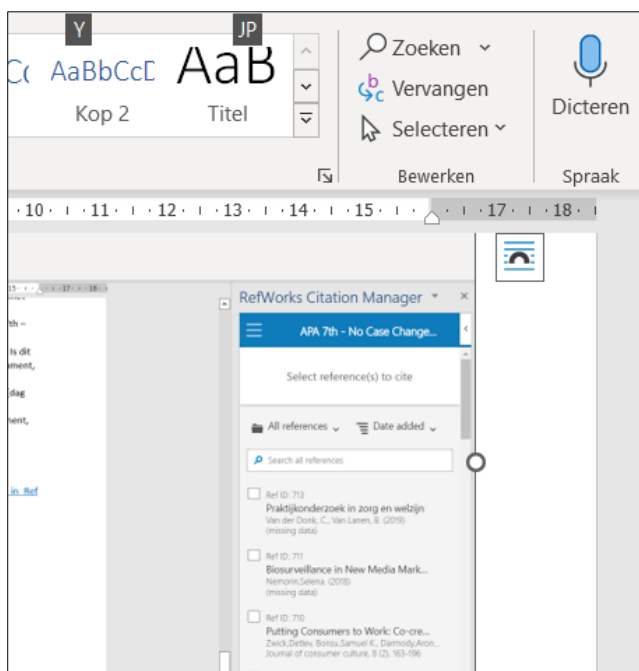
Y JP

Cc AaBbCcD AaB

Kop 2 Titel

Zoeken

Vervangen

Selecteren

Bewerken

Dicteren

Spraak

10 · 11 · 12 · 13 · 14 · 15 · 17 · 18

th –

is dit
ment,

dag

nent,

in Ref

RefWorks Citation Manager

APA 7th - No Case Change...

Select reference(s) to cite

All references

Date added

Search all references

Ref ID: 713
Praktijkonderzoek in zorg en welzijn
Van der Donk, C., Van Lanen, B. (2019)
(missing data)

Ref ID: 711
Biosurveillance in New Media Mark...
Nemorin,Selena. (2018)
(missing data)

Ref ID: 710
Putting Consumers to Work: Co-cre...
Zwick,Detlev, Bonsu,Samuel K., Darmody,Aron...
Journal of consumer culture, 8 (2), 163-196